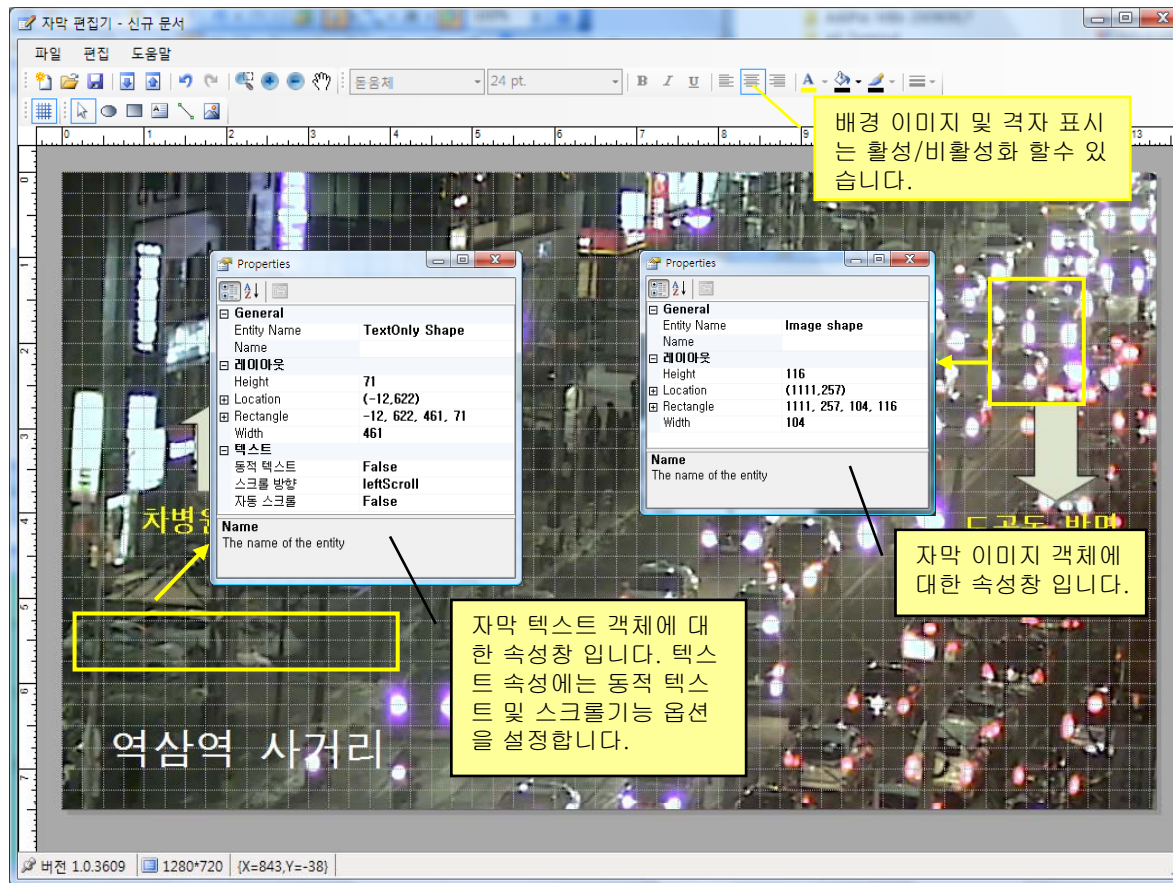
자막 편집기 - 신규 문서

파일 편집 도움말

돋움체 24 pt.

B I U A

0 1 2 3 4 5 6 7 8 9 13

배경 이미지 및 격자 표시는 활성/비활성화 할수 있습니다.

Properties

General
Entity Name TextOnly Shape
Name
레이아웃
Height 71
Location (-12,622)
Rectangle -12, 622, 461, 71
Width 461
텍스트
동적 텍스트 False
스크롤 방향 leftScroll
자동 스크롤 False

Name
The name of the entity

Properties

General
Entity Name Image shape
Name
레이아웃
Height 116
Location (1111,257)
Rectangle 1111, 257, 104, 116
Width 104

Name
The name of the entity

차병

도곡동 방면

자막 이미지 객체에 대한 속성창 입니다.

자막 텍스트 객체에 대한 속성창 입니다. 텍스트 속성에는 동적 텍스트 및 스크롤기능 옵션을 설정합니다.

역삼역 사거리

버전 1.0.3609 1280*720 {X=843,Y=-38}